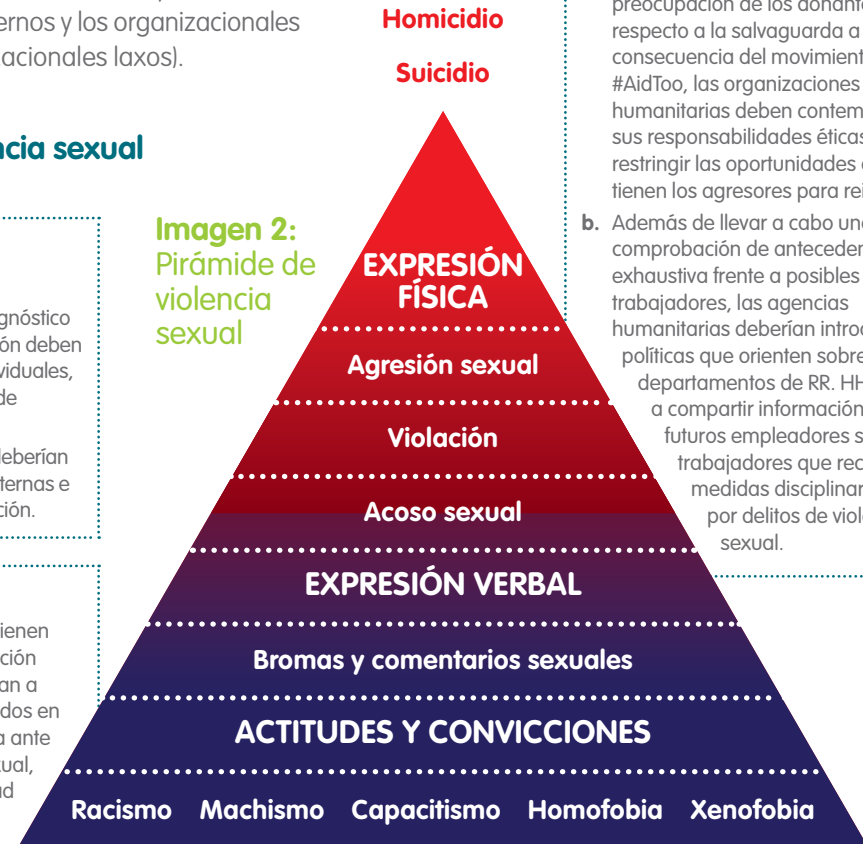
ernos y los organizacionales acionales laxos).

cia sexual

gnóstico ón deben viduales, de

deberían ternas e ción.

ienen ción an a dos en a ante ual, d

Imagen 2: Pirámide de violencia sexual

Homicidio

Suicidio

EXPRESIÓN FÍSICA

Agresión sexual

Violación

Acoso sexual

EXPRESIÓN VERBAL

Bromas y comentarios sexuales

ACTITUDES Y CONVICCIONES

Racismo Machismo Capacitismo Homofobia Xenofobia

preocupación de los donant respecto a la salvaguarda a consecuencia del movimient #AidToo, las organizaciones humanitarias deben contem sus responsabilidades éticas restringir las oportunidades tienen los agresores para rei

b. Además de llevar a cabo una comprobación de anteceden exhaustiva frente a posibles trabajadores, las agencias humanitarias deberían introd políticas que orienten sobre departamentos de RR. HH a compartir información futuros empleadores s trabajadores que rec medidas disciplinar por delitos de viol sexual.